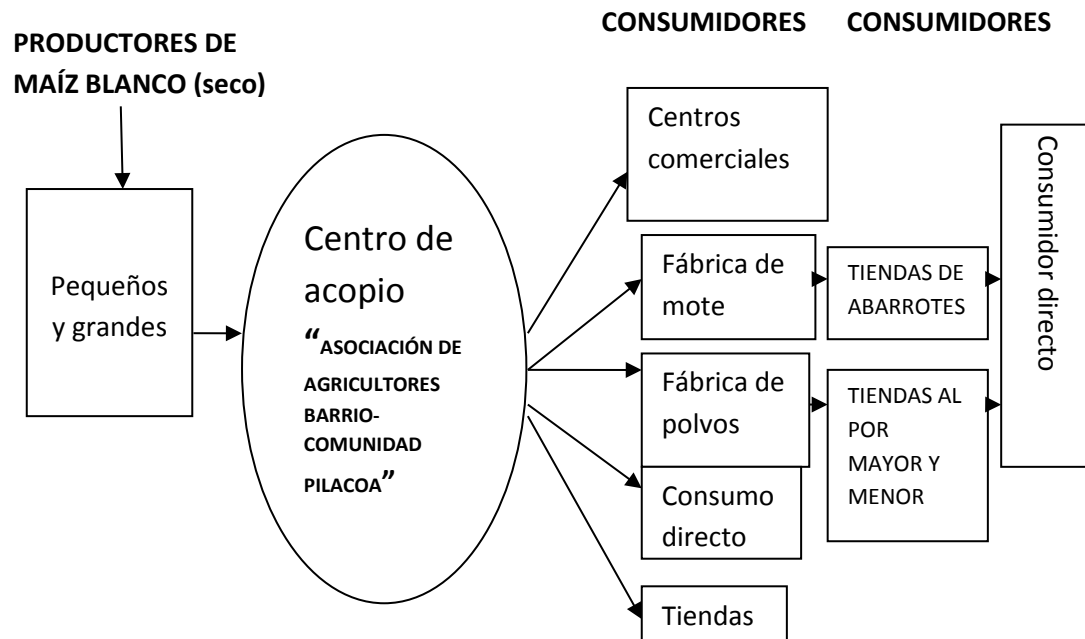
PRODUCTORES DE MAÍZ BLANCO (seco)

CONSUMIDORES CONSUMIDORES

Pequeños y grandes

Centro de acopio “ASOCIACIÓN DE AGRICULTORES BARRIO-COMUNIDAD PILACOA”

Centros comerciales

Fábrica de mote

Fábrica de polvos

Consumo directo

Tiendas

TIENDAS DE ABARROTES

TIENDAS AL POR MAYOR Y MENOR

Consumidor directo